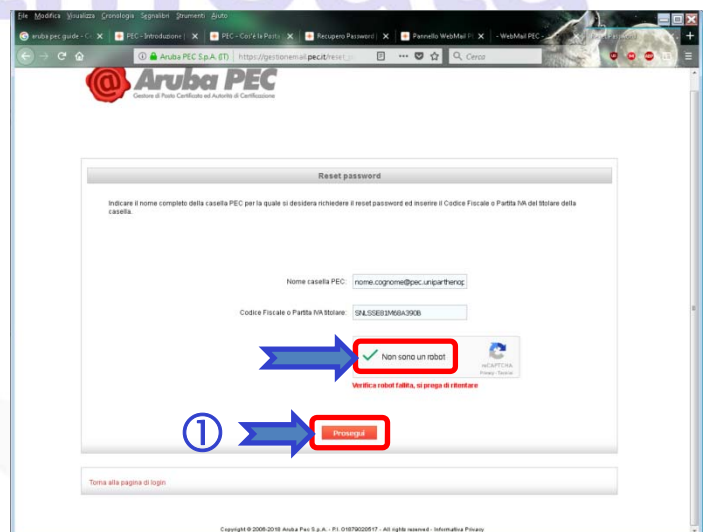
File Modifica Visualizza Cronologia Segnalibri Strumenti Aiuto

aruba pec guide - Co | PEC - Introduzione | PEC - Cos'è la Posta | Recupero Password | Pannello WebMail PE | WebMail PEC -

Aruba PEC S.p.A. (IT) | https://gestionemail.pec.it/reset_p | Cerca

Aruba PEC
Gestore di Posta Certificata ed Autorità di Certificazione

Reset password

Indicare il nome completo della casella PEC per la quale si desidera richiedere il reset password ed inserire il Codice Fiscale o Partita IVA del titolare della casella.

Nome casella PEC: nome.cognome@pec.uniparthenop

Codice Fiscale o Partita IVA titolare: SNLSSE81M68A390B

Non sono un robot

reCAPTCHA
Privacy - Termini

Verifica robot fallita, si prega di ritentare

①

Prosegui

Torna alla pagina di login

Copyright © 2006-2018 Aruba Pec S.p.A. - P.I. 01879020517 - All rights reserved - Informativa Privacy